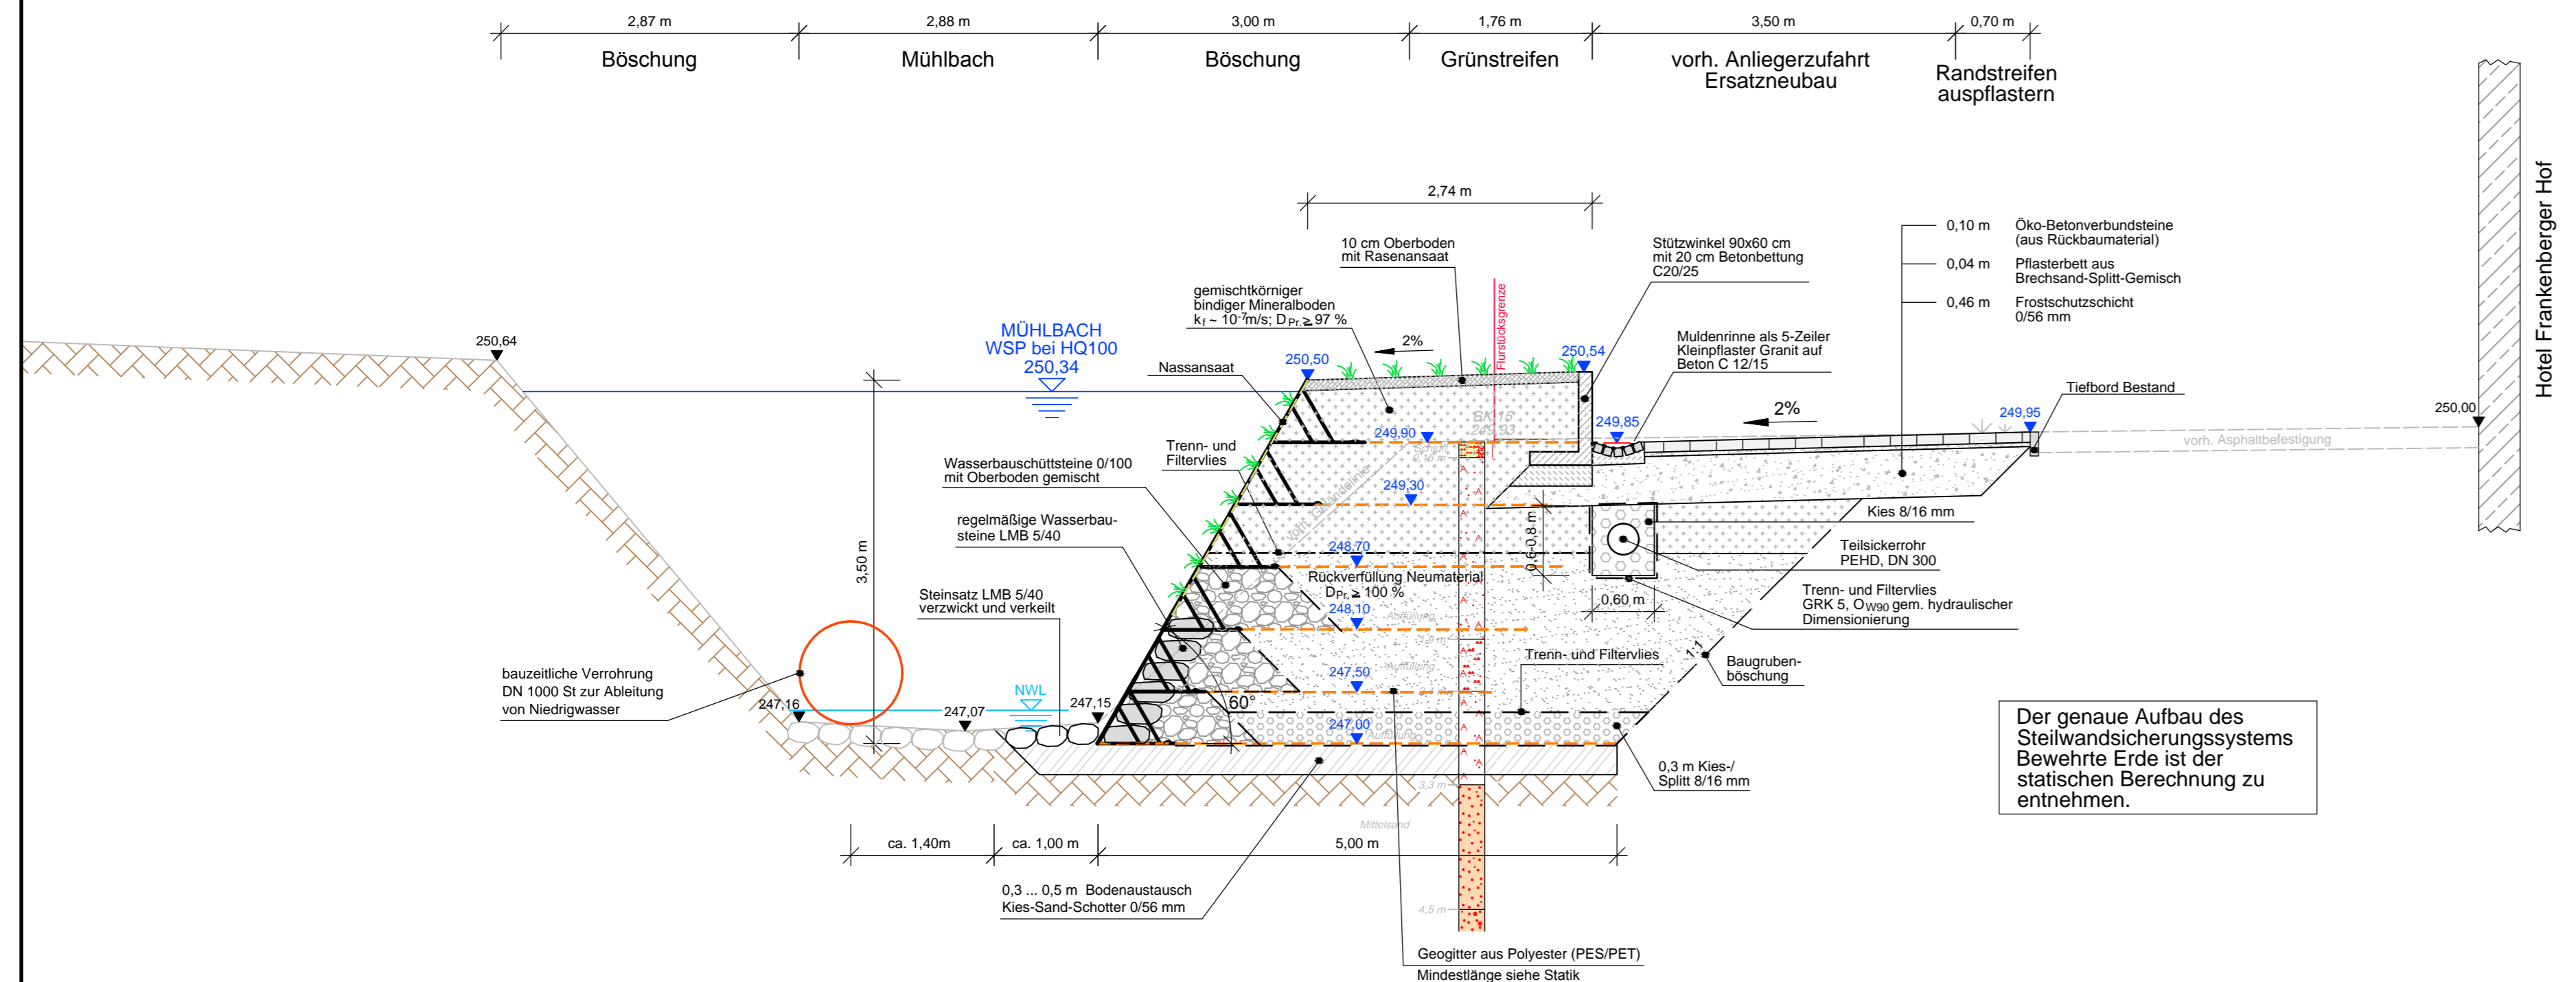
2,87 m
2,88 m
3,00 m
1,76 m
3,50 m
0,70 m

Böschung
Mühlbach
Böschung
Grünstreifen
vorh. Anliegerzufahrt Ersatzneubau
Randstreifen auspflastern

Hotel Frankenberger Hof

2,74 m

10 cm Oberboden mit Rasenansaat

Stützwinkel 90x60 cm mit 20 cm Betonbettung C20/25

0,10 m Öko-Betonverbundsteine (aus Rückbaumaterial)
0,04 m Pflasterbett aus Brechsand-Splitt-Gemisch
0,46 m Frostschutzschicht 0/56 mm

gemischtkörniger bindiger Mineralboden $k_f \sim 10^{-7}$m/s; $D_{Pr.} \geq 97$ %

2%

Muldenrinne als 5-Zeiler Kleinpflaster Granit auf Beton C 12/15

Flurstücksgrenze

250,64

MÜHLBACH
WSP bei HQ100
250,34

Nassansaat

250,50
250,54

Tiefbord Bestand

2%

249,95
250,00

vorh. Asphaltbefestigung

249,85
249,90

BK 15
249,93

Trenn- und Filtervlies

Wasserbauschüttsteine 0/100 mit Oberboden gemischt

249,30

Kies 8/16 mm

regelmäßige Wasserbausteine LMB 5/40

248,70

0,6-0,8 m

Teilsickerrohr PEHD, DN 300

3,50 m

Rückverfüllung Neumaterial $D_{Pr.} \geq 100$ %

248,10

0,60 m

Trenn- und Filtervlies GRK 5, $O_{W90}$ gem. hydraulischer Dimensionierung

Steinsatz LMB 5/40 verzwickt und verkeilt

Trenn- und Filtervlies

Baugrubenböschung

bauzeitliche Verrohrung DN 1000 St zur Ableitung von Niedrigwasser

NWL

247,50

247,16
247,07
247,15

60°

247,00

Der genaue Aufbau des Steilwandsicherungssystems Bewehrte Erde ist der statischen Berechnung zu entnehmen.

0,3 m Kies-/ Splitt 8/16 mm

Mittelsand

ca. 1,40m
ca. 1,00 m
5,00 m

0,3 ... 0,5 m Bodenaustausch Kies-Sand-Schotter 0/56 mm

Geogitter aus Polyester (PES/PET)
Mindestlänge siehe Statik